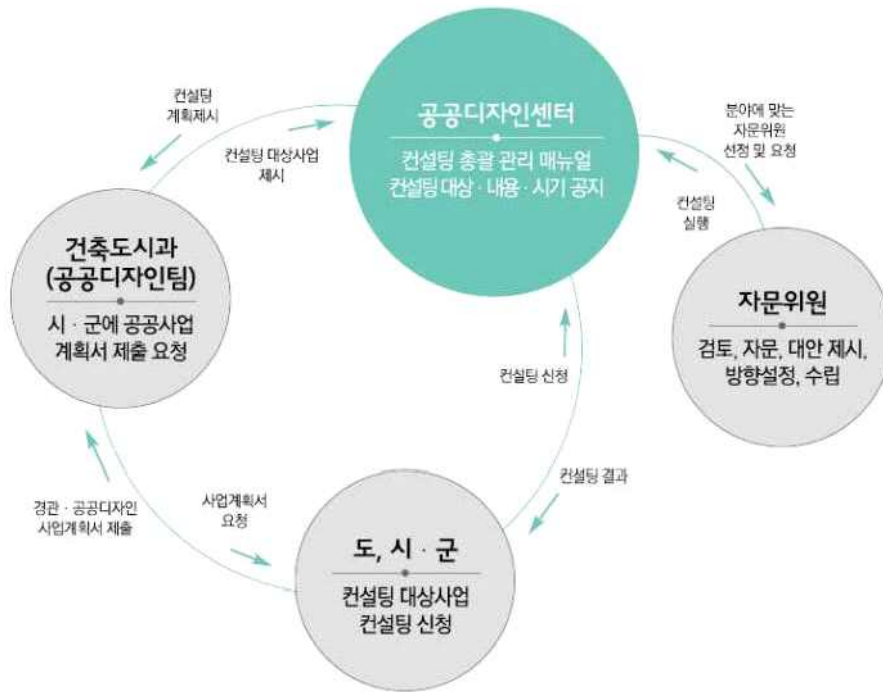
공공디자인센터

컨설팅 총괄 관리 매뉴얼
컨설팅 대상 · 내용 · 시기 공지

컨설팅 계획제시

컨설팅 대상사업 제시

분야에 맞는 자문위원 선정 및 요청

컨설팅 실행

건축도시과 (공공디자인팀)

시 · 군에 공공사업 계획서 제출 요청

자문위원

검토, 자문, 대안 제시, 방향설정, 수립

컨설팅 신청

컨설팅 결과

경관 · 공공디자인 사업계획서 제출

사업계획서 요청

도, 시 · 군

컨설팅 대상사업
컨설팅 신청